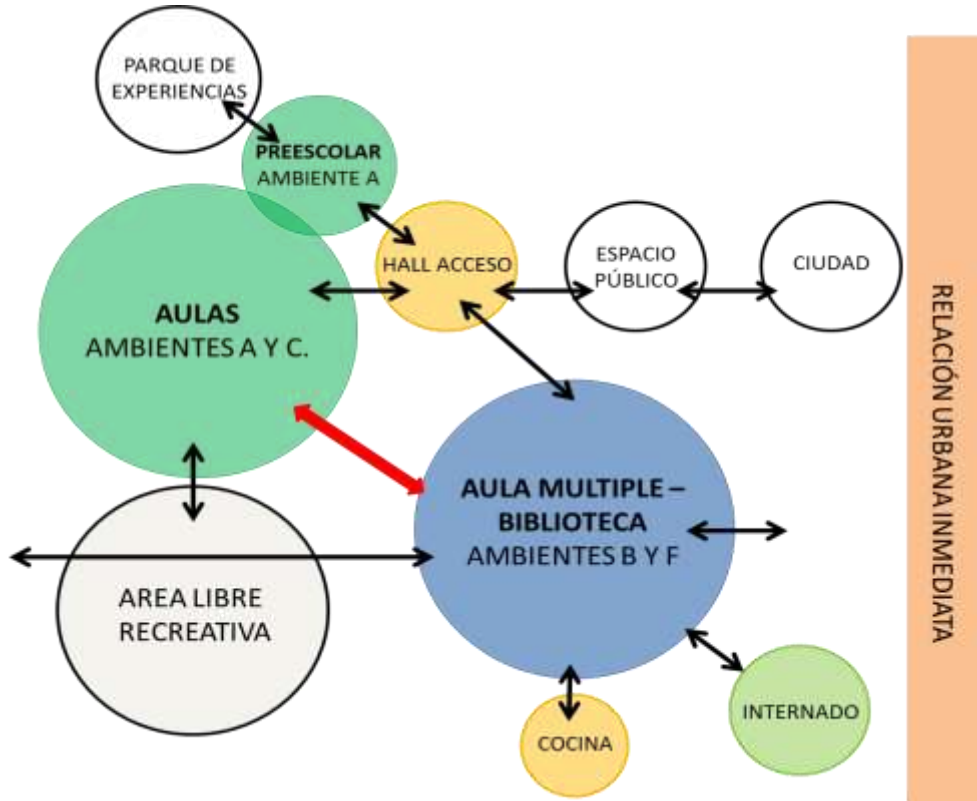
PARQUE DE EXPERIENCIAS

PREESCOLAR
AMBIENTE A

HALL ACCESO

ESPACIO PÚBLICO

CIUDAD

AULAS
AMBIENTES A Y C.

AULA MULTIPLE – BIBLIOTECA
AMBIENTES B Y F

AREA LIBRE RECREATIVA

COCINA

INTERNADO

RELACIÓN URBANA INMEDIATA